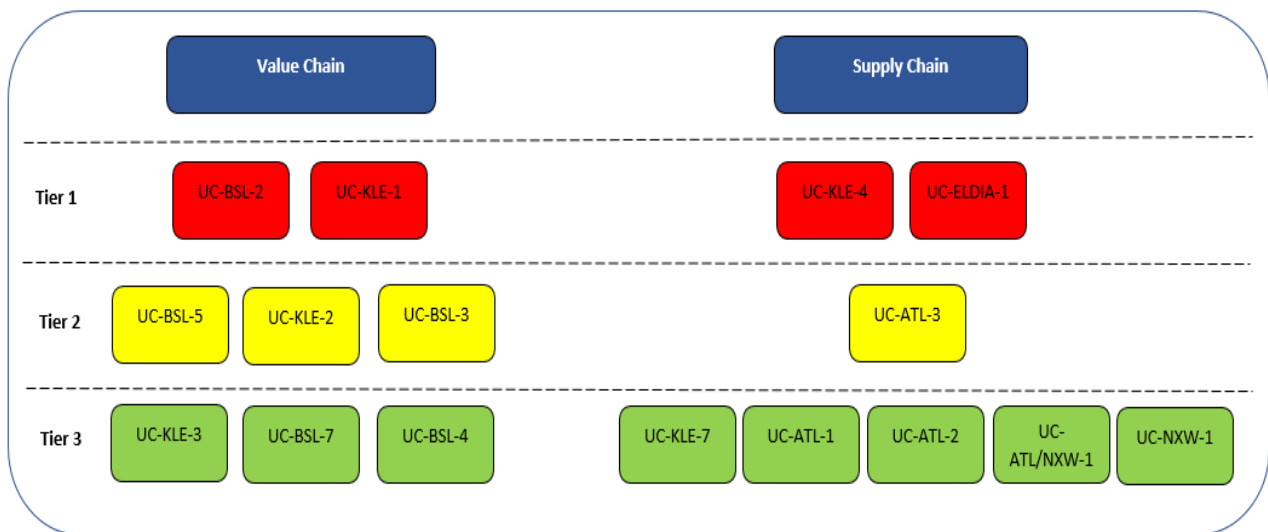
Value Chain

Supply Chain

Tier 1

UC-BSL-2

UC-KLE-1

UC-KLE-4

UC-ELDIA-1

Tier 2

UC-BSL-5

UC-KLE-2

UC-BSL-3

UC-ATL-3

Tier 3

UC-KLE-3

UC-BSL-7

UC-BSL-4

UC-KLE-7

UC-ATL-1

UC-ATL-2

UC-ATL/NXW-1

UC-NXW-1